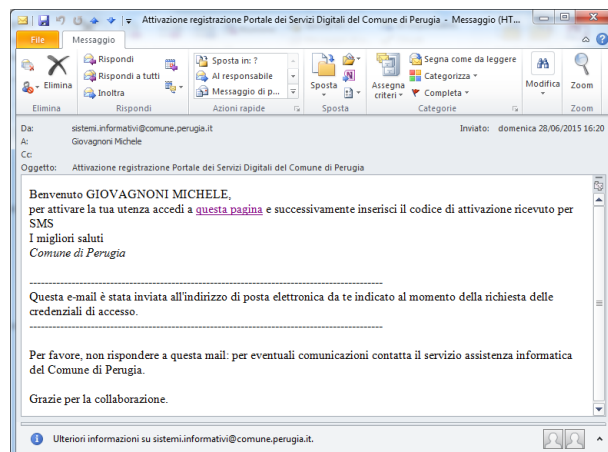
Attivazione registrazione Portale dei Servizi Digitali del Comune di Perugia - Messaggio (HT...

File Messaggio

Elimina
Elimina

Rispondi
Rispondi a tutti
Inoltra
Rispondi

Sposta in: ?
Al responsabile
Messaggio di p...
Azioni rapide

Sposta
Sposta

Assegna criteri
Segna come da leggere
Categorizza
Completa
Categorie

Modifica

Zoom
Zoom

Da: sistemi.informativi@comune.perugia.it
A: Giovagnoni Michele
Cc:
Oggetto: Attivazione registrazione Portale dei Servizi Digitali del Comune di Perugia

Inviato: domenica 28/06/2015 16:20

Benvenuto GIOVAGNONI MICHELE,
per attivare la tua utenza accedi a questa pagina e successivamente inserisci il codice di attivazione ricevuto per SMS
I migliori saluti
Comune di Perugia

---------------------------------------------------------------------------------------------------
Questa e-mail è stata inviata all'indirizzo di posta elettronica da te indicato al momento della richiesta delle credenziali di accesso.
---------------------------------------------------------------------------------------------------

Per favore, non rispondere a questa mail: per eventuali comunicazioni contatta il servizio assistenza informatica del Comune di Perugia.

Grazie per la collaborazione.

Ulteriori informazioni su sistemi.informativi@comune.perugia.it.